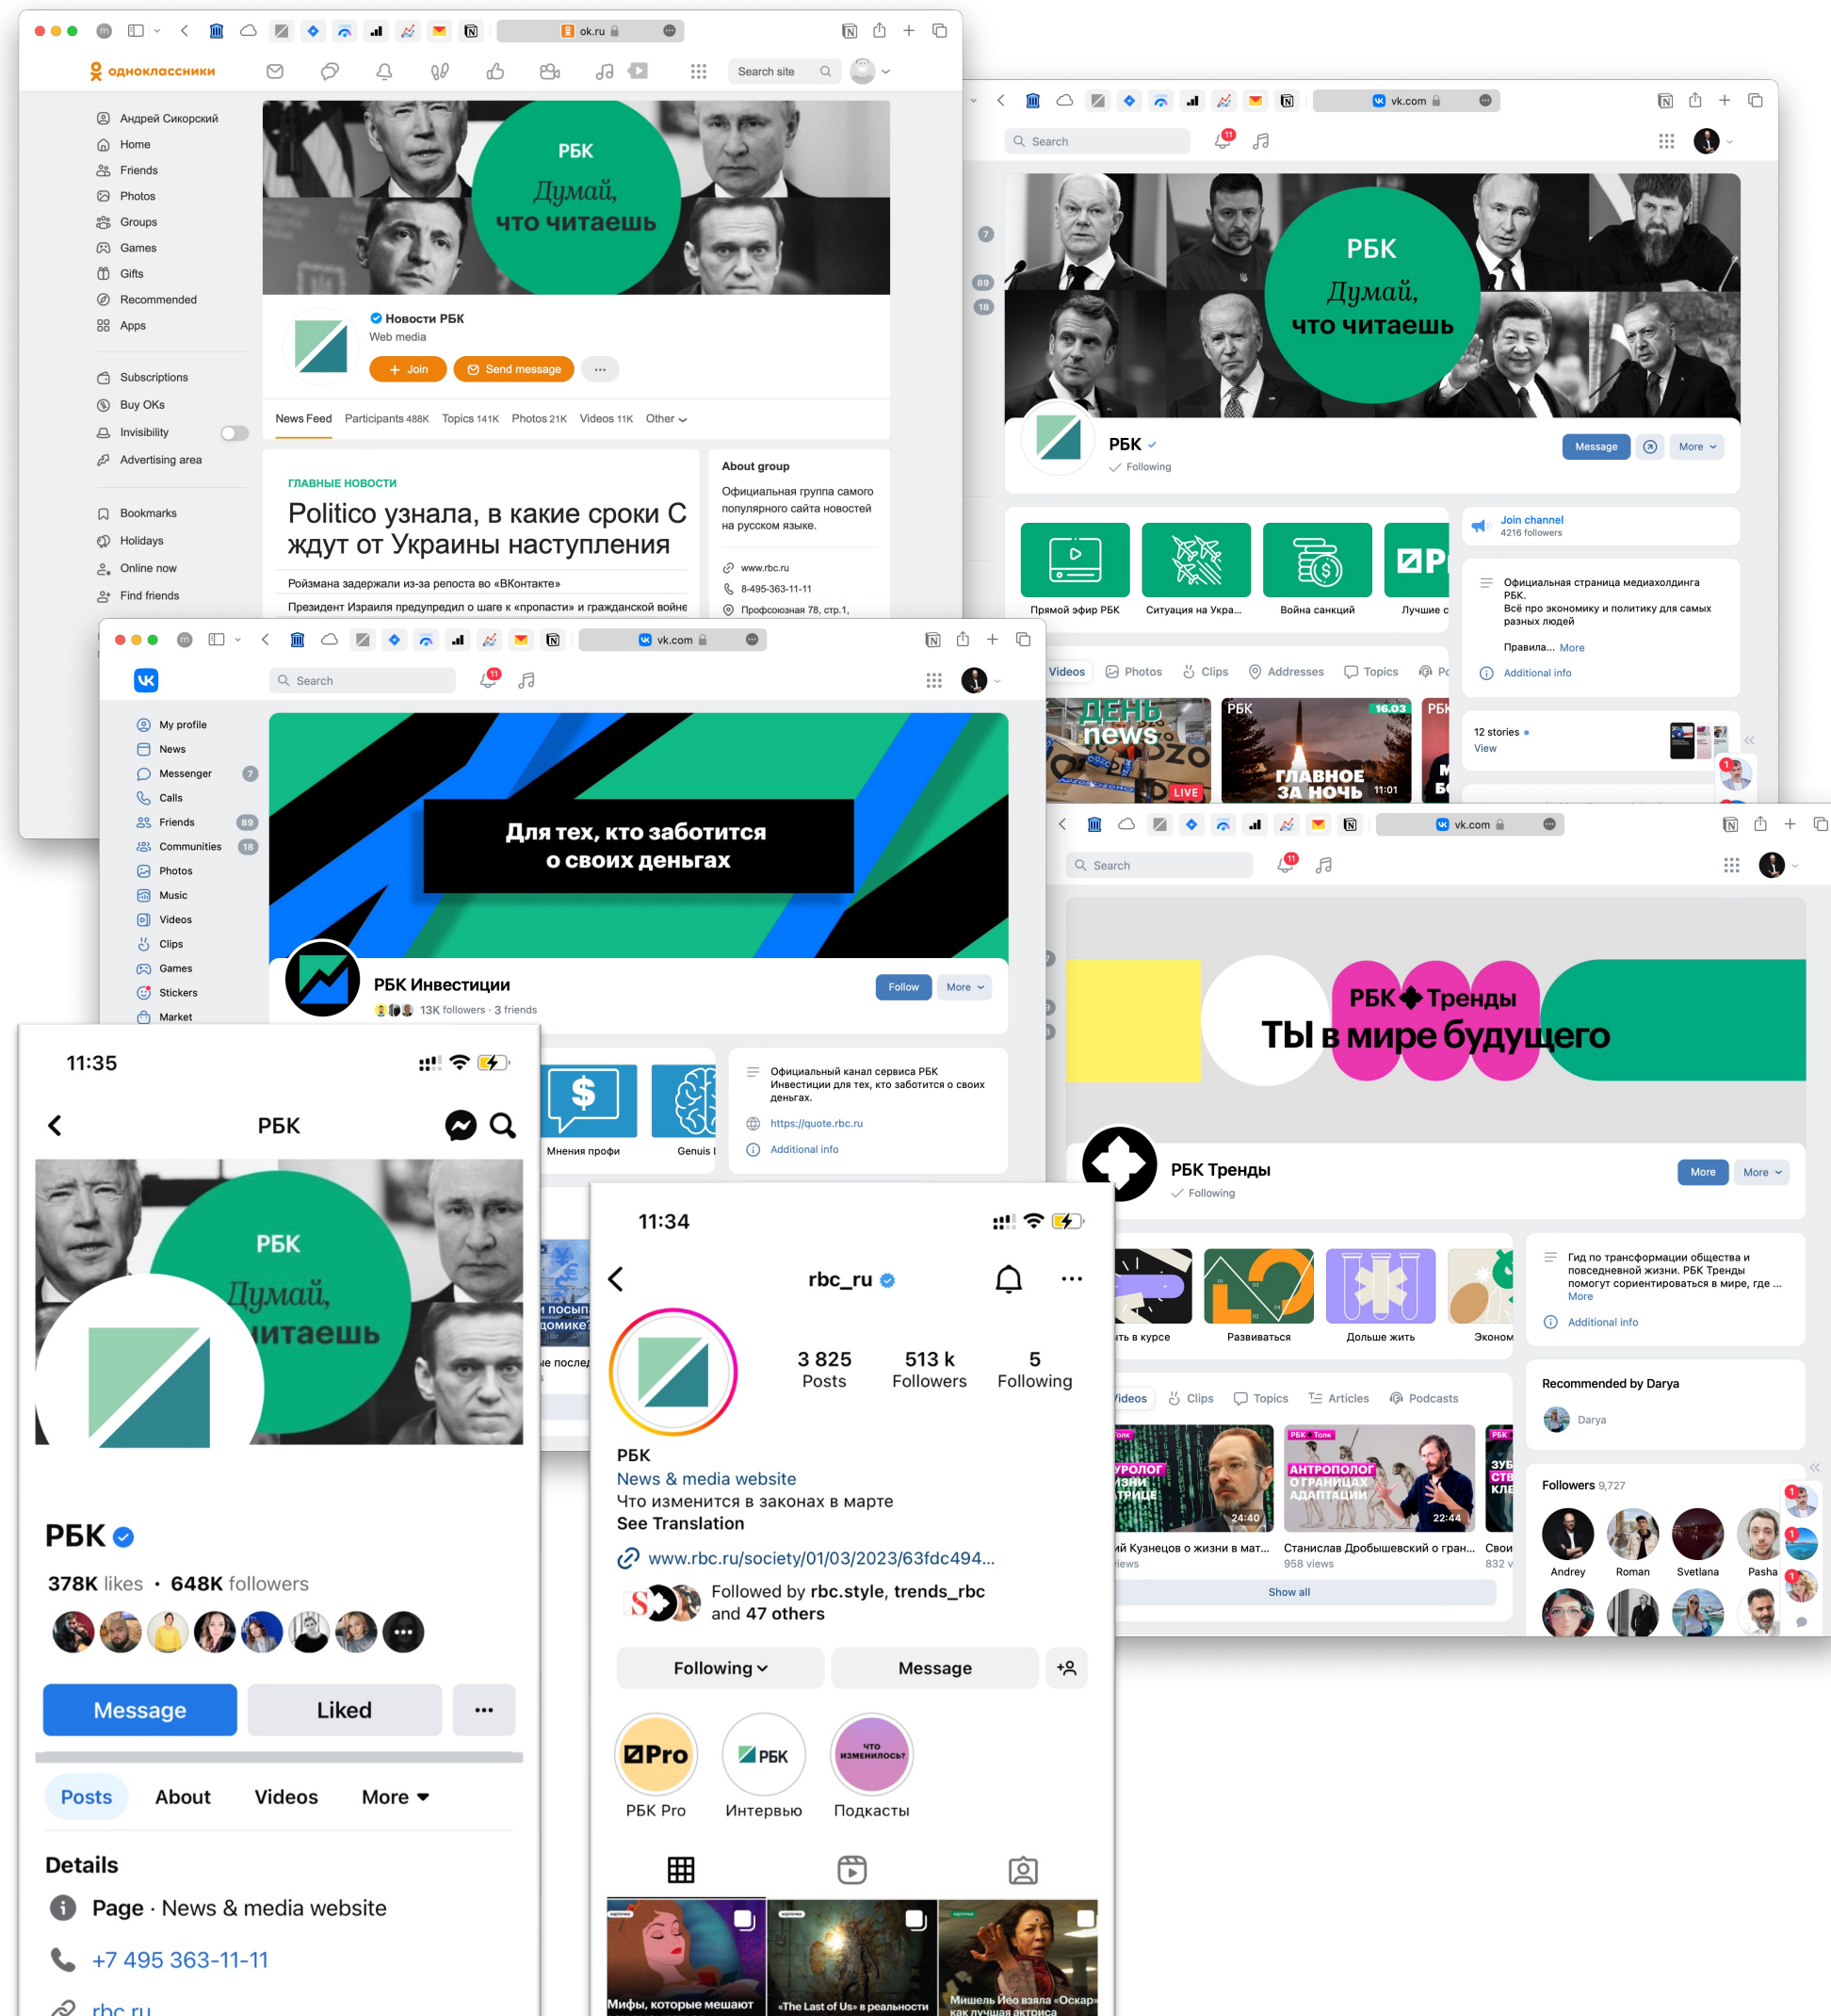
ok.ru

одноклассники

Search site

Андрей Сикорский
Home
Friends
Photos
Groups
Games
Gifts
Recommended
Apps

Subscriptions
Buy OKs
Invisibility
Advertising area

Bookmarks
Holidays
Online now
Find friends

РБК
Думай, что читаешь

Новости РБК
Web media
Join
Send message

News Feed Participants 488K Topics 141K Photos 21K Videos 11K Other

ГЛАВНЫЕ НОВОСТИ
Politico узнала, в какие сроки С ждут от Украины наступления

Ройзмана задержали из-за репоста во «ВКонтакте»

Президент Израиля предупредил о шаге к «пропасти» и гражданской войне

About group
Официальная группа самого популярного сайта новостей на русском языке.

www.rbc.ru
8-495-363-11-11
Профсоюзная 78, стр.1,

vk.com

Search

РБК
Думай, что читаешь

РБК
Following
Message
More

Прямой эфир РБК
Ситуация на Укра...
Война санкций
Лучшие с

Join channel
4216 followers

Официальная страница медиахолдинга РБК.
Всё про экономику и политику для самых разных людей

Правила... More

Additional info

Videos Photos Clips Addresses Topics

ДЕНЬ news
LIVE
РБК
16.03
ГЛАВНОЕ ЗА НОЧЬ
11:01

12 stories
View

vk.com

Search

My profile
News
Messenger 7
Calls
Friends 89
Communities 18
Photos
Music
Videos
Clips
Games
Stickers
Market

Для тех, кто заботится о своих деньгах

РБК Инвестиции
13K followers · 3 friends
Follow
More

Мнения профи
Genius I

Официальный канал сервиса РБК Инвестиции для тех, кто заботится о своих деньгах.
https://quote.rbc.ru
Additional info

vk.com

Search

РБК Тренды
ТЫ в мире будущего

РБК Тренды
Following
More
More

ть в курсе
Развиваться
Дольше жить
Эконом

Гид по трансформации общества и повседневной жизни. РБК Тренды помогут сориентироваться в мире, где ...
More
Additional info

Videos Clips Topics Articles Podcasts

24:40
22:44
ий Кузнецов о жизни в мат...
Станислав Дробышевский о гран...
958 views
832 v
Show all

Recommended by Darya
Darya

Followers 9,727
Andrey
Roman
Svetlana
Pasha

11:35

РБК

РБК
Думай, что читаешь

РБК
378K likes · 648K followers
Message
Liked
Posts About Videos More

Details
Page · News & media website
+7 495 363-11-11
rbc.ru

11:34

rbc_ru

3 825 Posts
513 k Followers
5 Following

РБК
News & media website
Что изменится в законах в марте
See Translation
www.rbc.ru/society/01/03/2023/63fdc494...
Followed by rbc.style, trends_rbc and 47 others

Following
Message

РБК Pro
Интервью
Подкасты

Мифы, которые мешают
«The Last of Us» в реальности
Мишель Йео взяла «Оскар» как лучшая актриса